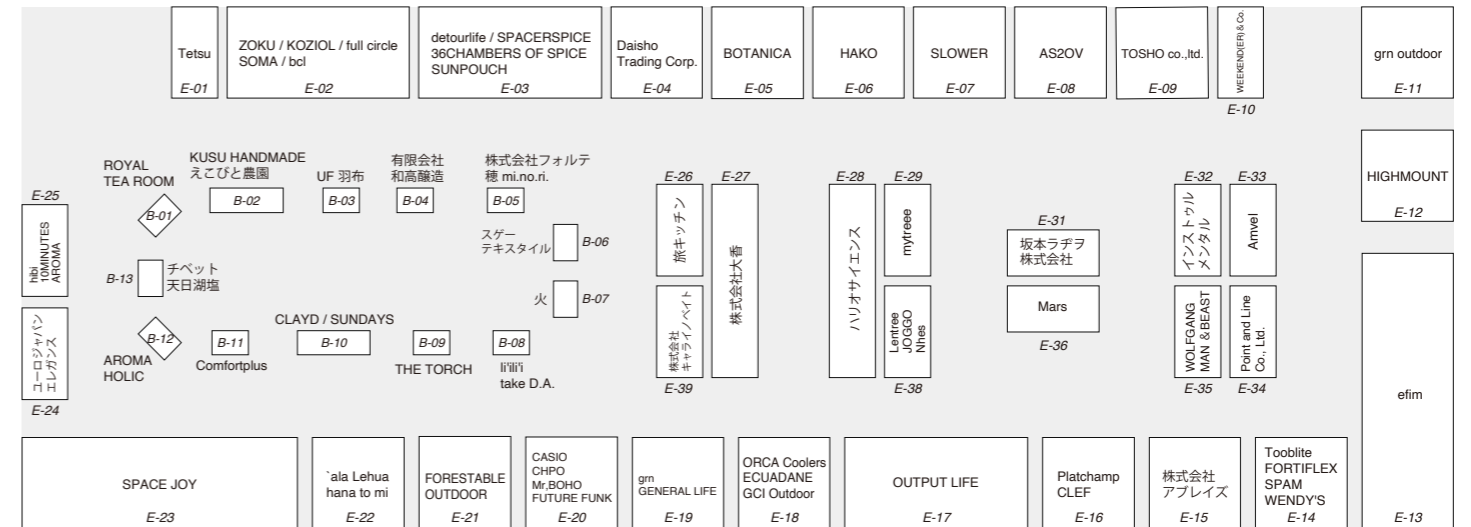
Tetsu
E-01

ZOKU / KOZIOL / full circle
SOMA / bcl
E-02

detourlife / SPACERSPICE
36CHAMBERS OF SPICE
SUNPOUCH
E-03

Daisho
Trading Corp.
E-04

BOTANICA
E-05

HAKO
E-06

SLOWER
E-07

AS2OV
E-08

TOSHO co.,ltd.
E-09

WEEKEND(ER) & Co.
E-10

grn outdoor
E-11

HIGHMOUNT
E-12

efim
E-13

ROYAL
TEA ROOM
B-01

KUSU HANDMADE
えこびと農園
B-02

UF 羽布
B-03

有限会社
和高醸造
B-04

株式会社フォルテ
穂 mi.no.ri.
B-05

スゲー
テキスタイル
B-06

火
B-07

E-25
hibi
10MINUTES
AROMA

B-13
チベット
天日湖塩

ユーロシャパン
エレガンス
E-24

B-12
AROMA
HOLIC

B-11
Comfortplus

CLAYD / SUNDAYS
B-10

B-09
THE TORCH

B-08
li'ili'i
take D.A.

E-26
旅キッチン

E-27
株式会社大番

株式会社
キャライノベイト
E-39

E-28
ハリオサイエンス

E-29
mytreee

Lentree
JOGGO
Nhes
E-38

E-31
坂本ラヂヲ
株式会社

Mars
E-36

E-32
インストゥルメンタル

E-33
Amvel

WOLFGANG
MAN & BEAST
E-35

Point and Line
Co., Ltd.
E-34

SPACE JOY
E-23

`ala Lehua
hana to mi
E-22

FORESTABLE
OUTDOOR
E-21

CASIO
CHPO
Mr.BOHO
FUTURE FUNK
E-20

grn
GENERAL LIFE
E-19

ORCA Coolers
ECUADANE
GCI Outdoor
E-18

OUTPUT LIFE
E-17

Platchamp
CLEF
E-16

株式会社
アブレイズ
E-15

Tooblite
FORTIFLEX
SPAM
WENDY'S
E-14